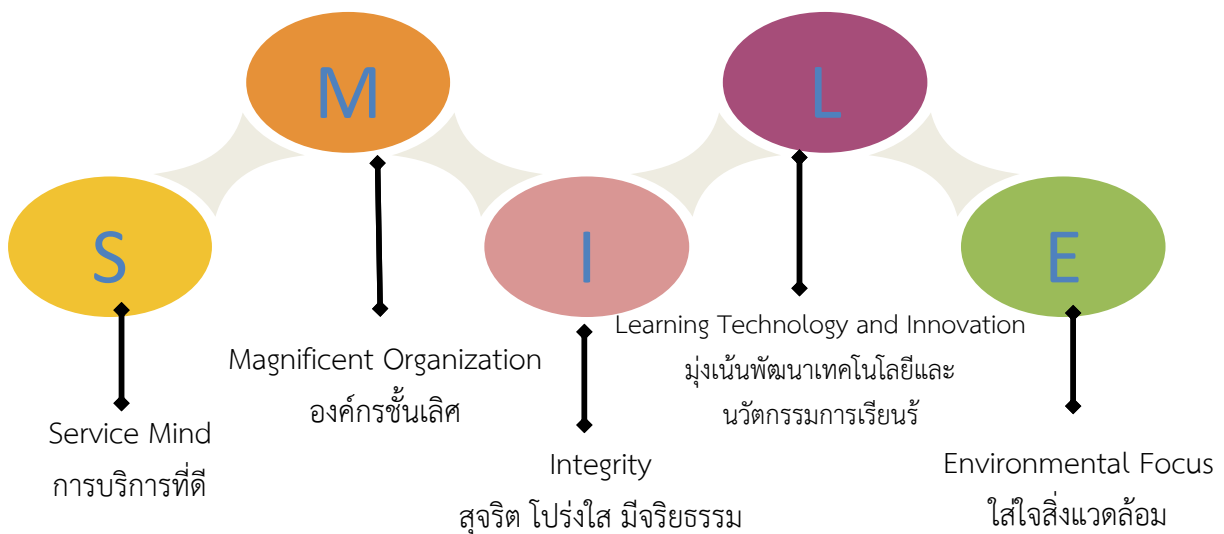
M

L

S

I

E

Learning Technology and Innovation
มุ่งเน้นพัฒนาเทคโนโลยีและนวัตกรรมการเรียนร้

Magnificent Organization
องค์กรชั้นเลิศ

Service Mind
การบริการที่ดี

Integrity
สุจริต โปร่งใส มีจริยธรรม

Environmental Focus
ใส่ใจสิ่งแวดล้อม